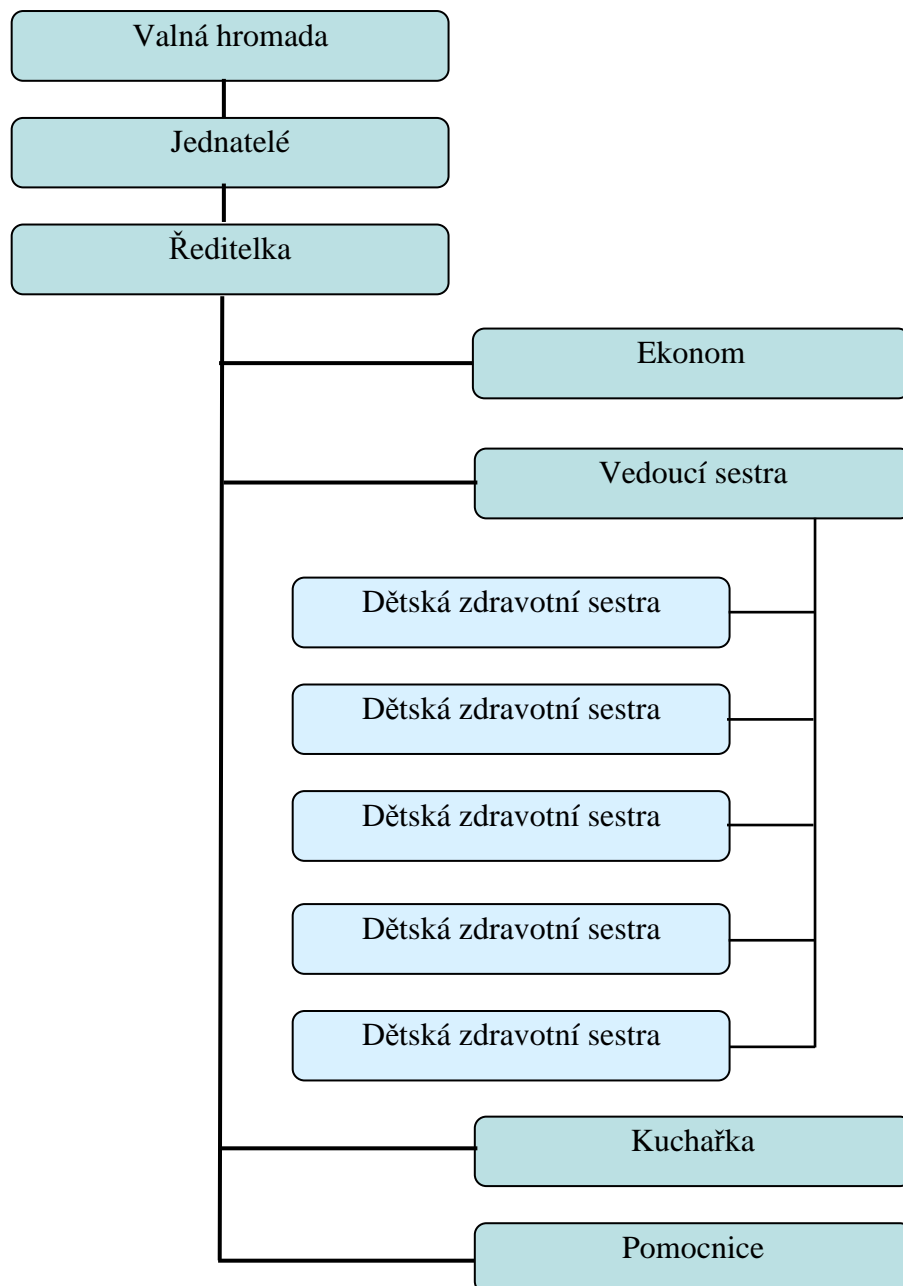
Valná hromada

Jednatelé

Ředitelka

Ekonom

Vedoucí sestra

Dětská zdravotní sestra

Dětská zdravotní sestra

Dětská zdravotní sestra

Dětská zdravotní sestra

Dětská zdravotní sestra

Kuchařka

Pomocnice